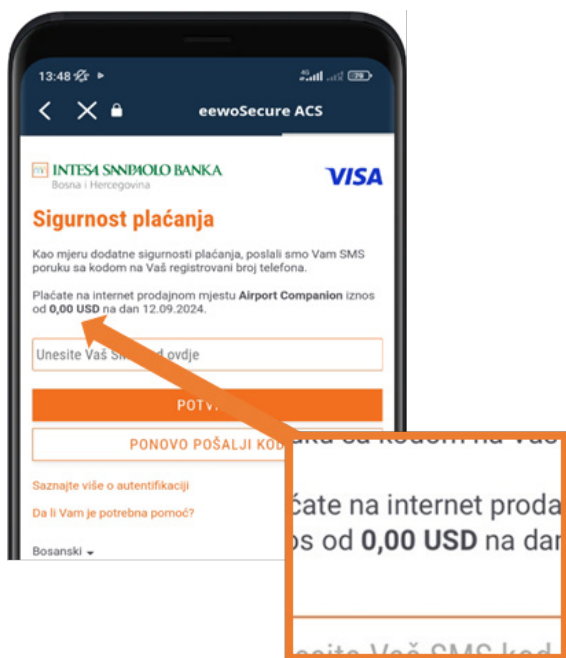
13:48
eewoSecure ACS

INTESA SNNPAOLO BANKA
Bosna i Hercegovina
VISA

Sigurnost plaćanja

Kao mjeru dodatne sigurnosti plaćanja, poslali smo Vam SMS poruku sa kodom na Vaš registrovani broj telefona.

Plaćate na internet prodajnom mjestu **Airport Companion** iznos od **0,00 USD** na dan 12.09.2024.

Unesite Vaš SM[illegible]d ovdje

POTV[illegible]

PONOVO POŠALJI KO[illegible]

Saznajte više o autentifikaciji

Da li Vam je potrebna pomoć?

Bosanski

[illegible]ka sa kodom na Vaš

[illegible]aćate na internet proda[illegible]
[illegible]os od **0,00 USD** na dan

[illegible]esite Vaš SMS kod